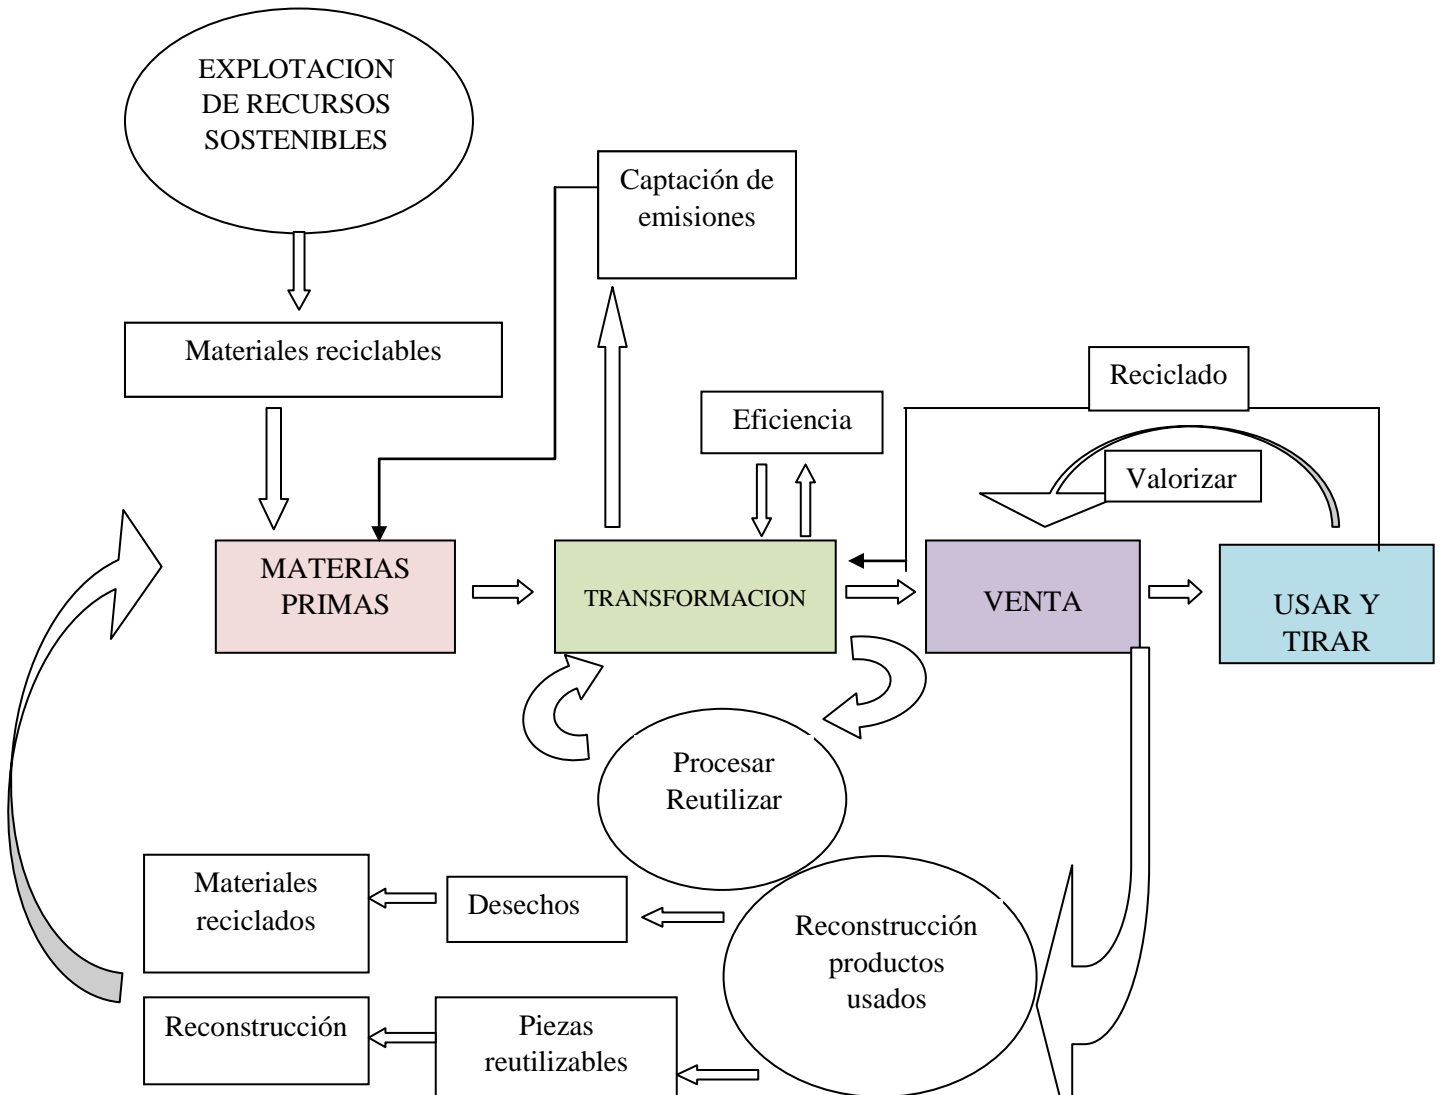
EXPLOTACION DE RECURSOS SOSTENIBLES

Captación de emisiones

Materiales reciclables

Reciclado

Eficiencia

Valorizar

MATERIAS PRIMAS

TRANSFORMACION

VENTA

USAR Y TIRAR

Procesar Reutilizar

Materiales reciclados

Desechos

Reconstrucción productos usados

Reconstrucción

Piezas reutilizables